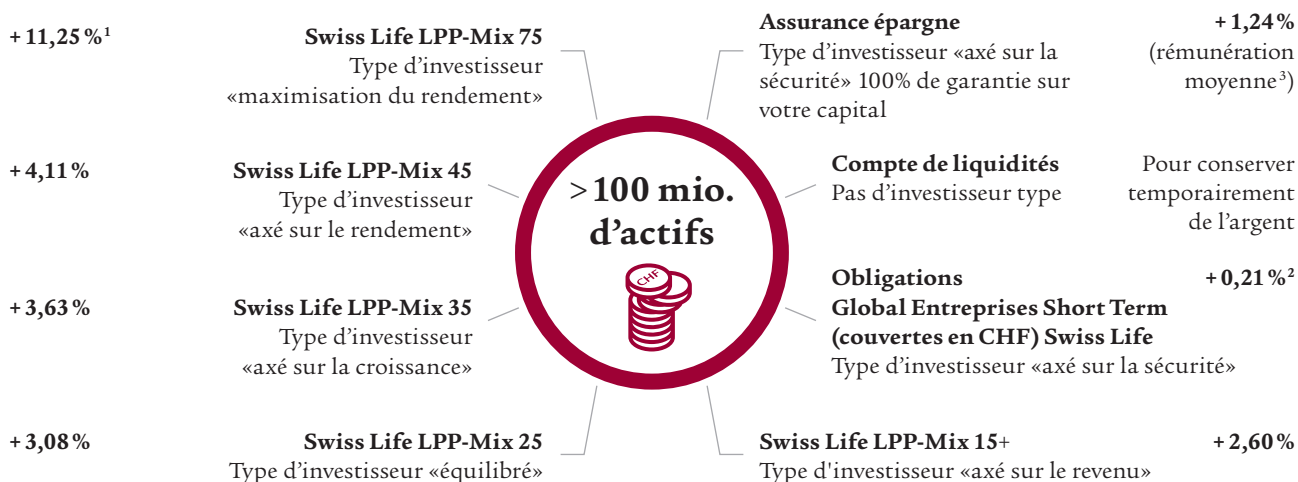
+ 11,25 %$^1$

Swiss Life LPP-Mix 75
Type d'investisseur «maximisation du rendement»

+ 4,11 %

Swiss Life LPP-Mix 45
Type d'investisseur «axé sur le rendement»

+ 3,63 %

Swiss Life LPP-Mix 35
Type d'investisseur «axé sur la croissance»

+ 3,08 %

Swiss Life LPP-Mix 25
Type d'investisseur «équilibré»

>100 mio. d'actifs

CHF

Assurance épargne
Type d'investisseur «axé sur la sécurité» 100% de garantie sur votre capital

+ 1,24 %
(rémunération moyenne$^3$)

Compte de liquidités
Pas d'investisseur type

Pour conserver temporairement de l'argent

Obligations
Global Entreprises Short Term (couvertes en CHF) Swiss Life
Type d'investisseur «axé sur la sécurité»

+ 0,21 %$^2$

Swiss Life LPP-Mix 15+
Type d'investisseur «axé sur le revenu»

+ 2,60 %